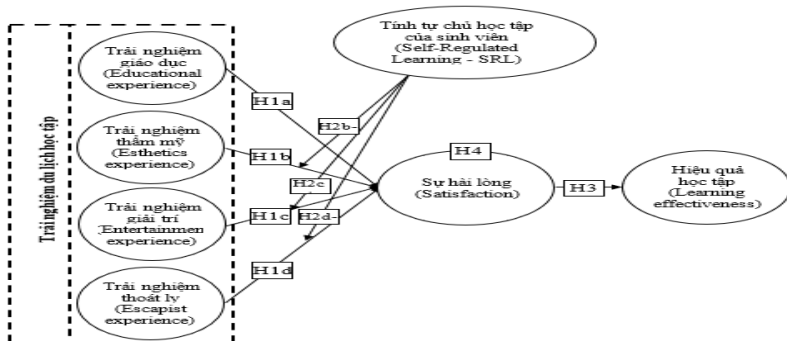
Trải nghiệm du lịch học tập

Trải nghiệm giáo dục (Educational experience)

Trải nghiệm thẩm mỹ (Esthetics experience)

Trải nghiệm giải trí (Entertainmen experience)

Trải nghiệm thoát ly (Escapist experience)

Tính tự chủ học tập của sinh viên (Self-Regulated Learning - SRL)

H1a

H2b-

H1b

H2c

H1c

H2d-

H1d

H4

Sự hài lòng (Satisfaction)

H3

Hiệu quả học tập (Learning effectiveness)